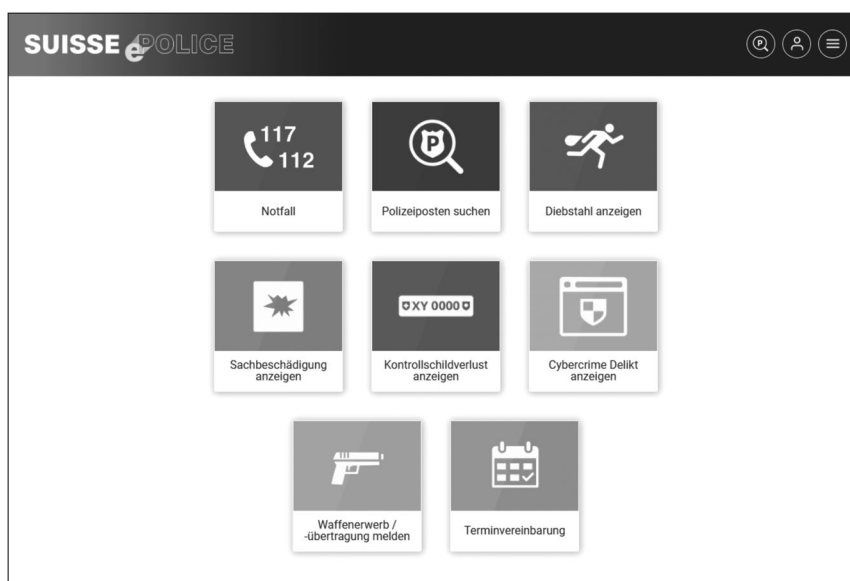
SUISSE ePOLICE

117
112

Notfall

P

Polizeiposten suchen

Diebstahl anzeigen

Sachbeschädigung anzeigen

XY 0000

Kontrollschildverlust anzeigen

Cybercrime Delikt anzeigen

Waffenerwerb / -übertragung melden

Terminvereinbarung